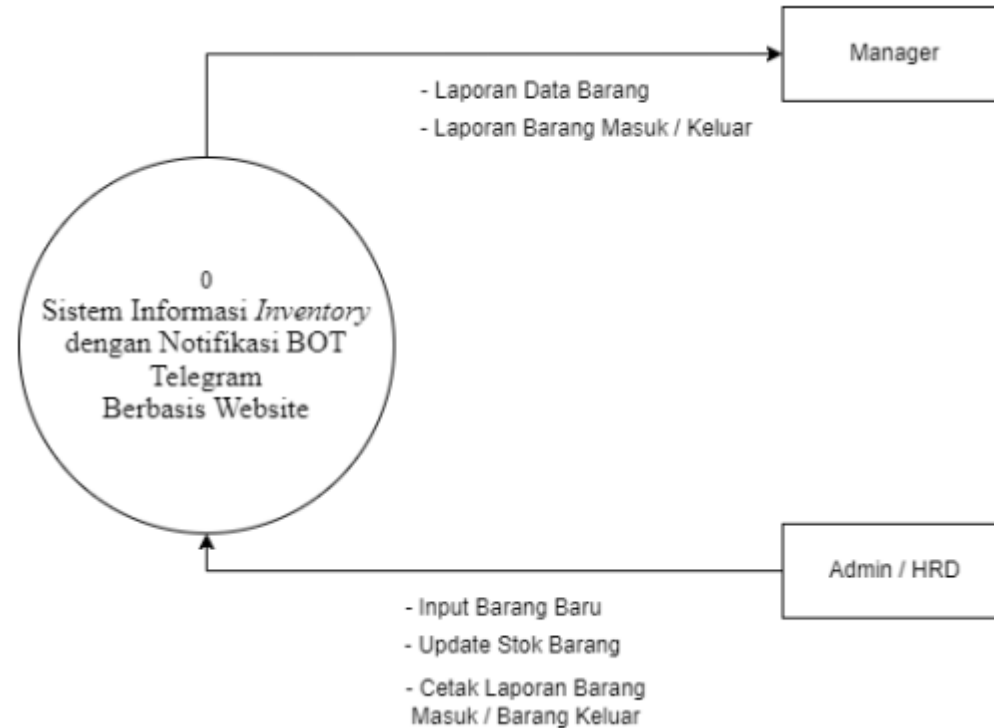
Manager

- Laporan Data Barang
- Laporan Barang Masuk / Keluar

0
Sistem Informasi *Inventory* dengan Notifikasi BOT Telegram
Berbasis Website

Admin / HRD

- Input Barang Baru
- Update Stok Barang
- Cetak Laporan Barang Masuk / Barang Keluar